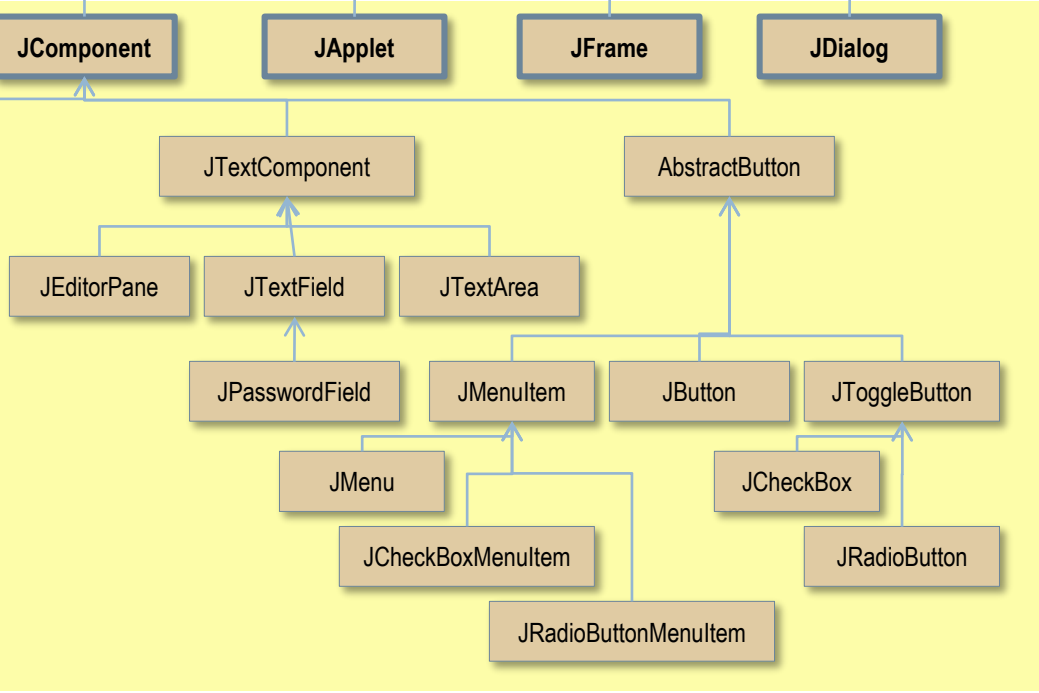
JComponent

JApplet

JFrame

JDialog

JTextComponent

AbstractButton

JEditorPane

JTextField

JTextArea

JPasswordField

JMenuItem

JButton

JToggleButton

JMenu

JCheckBox

JCheckBoxMenuItem

JRadioButton

JRadioButtonMenuItem